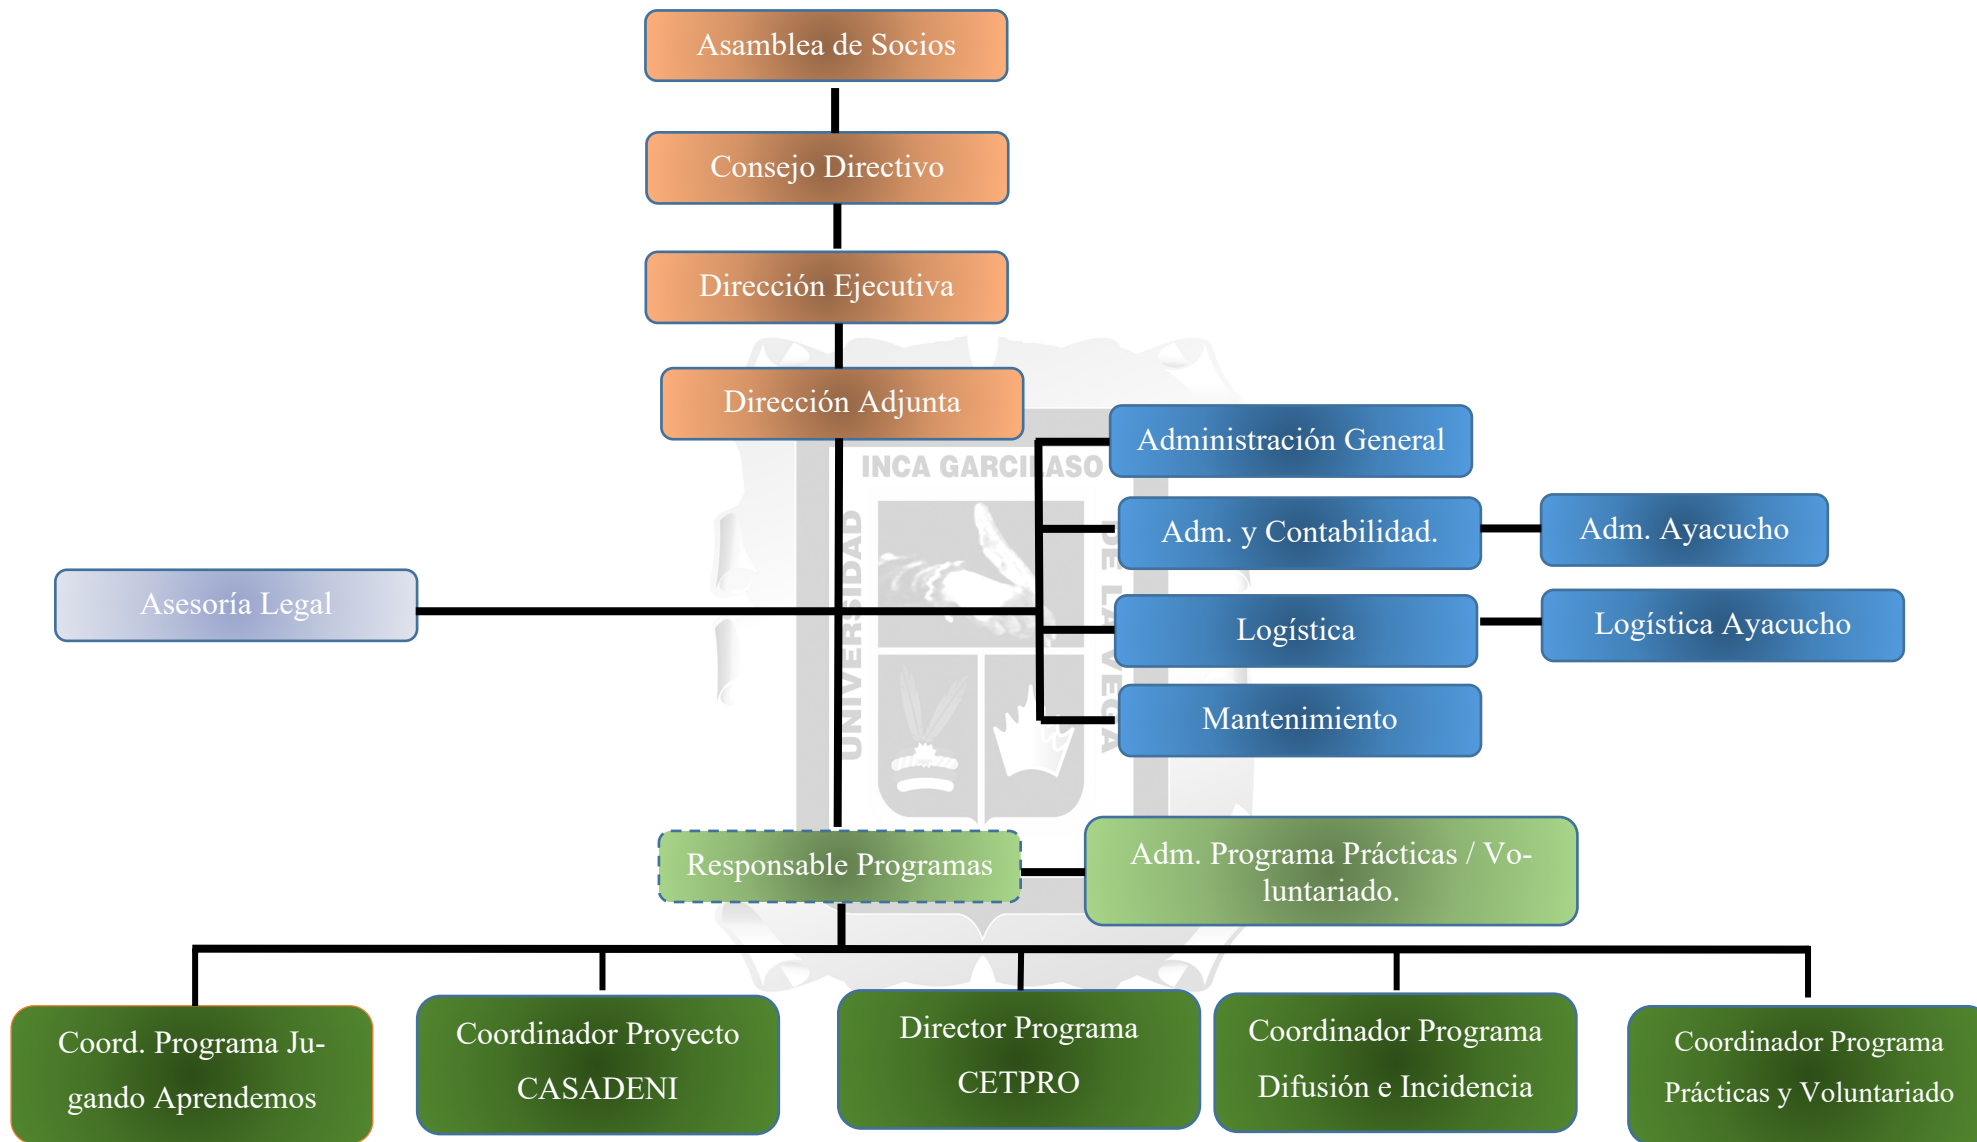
Asamblea de Socios

Consejo Directivo

Dirección Ejecutiva

Dirección Adjunta

Administración General

Adm. y Contabilidad.

Adm. Ayacucho

Asesoría Legal

Logística

Logística Ayacucho

Mantenimiento

INCA GARCILASO

UNIVERSIDAD

DE LA VEGA

Responsable Programas

Adm. Programa Prácticas / Voluntariado.

Coord. Programa Jugando Aprendemos

Coordinador Proyecto CASADENI

Director Programa CETPRO

Coordinador Programa Difusión e Incidencia

Coordinador Programa Prácticas y Voluntariado